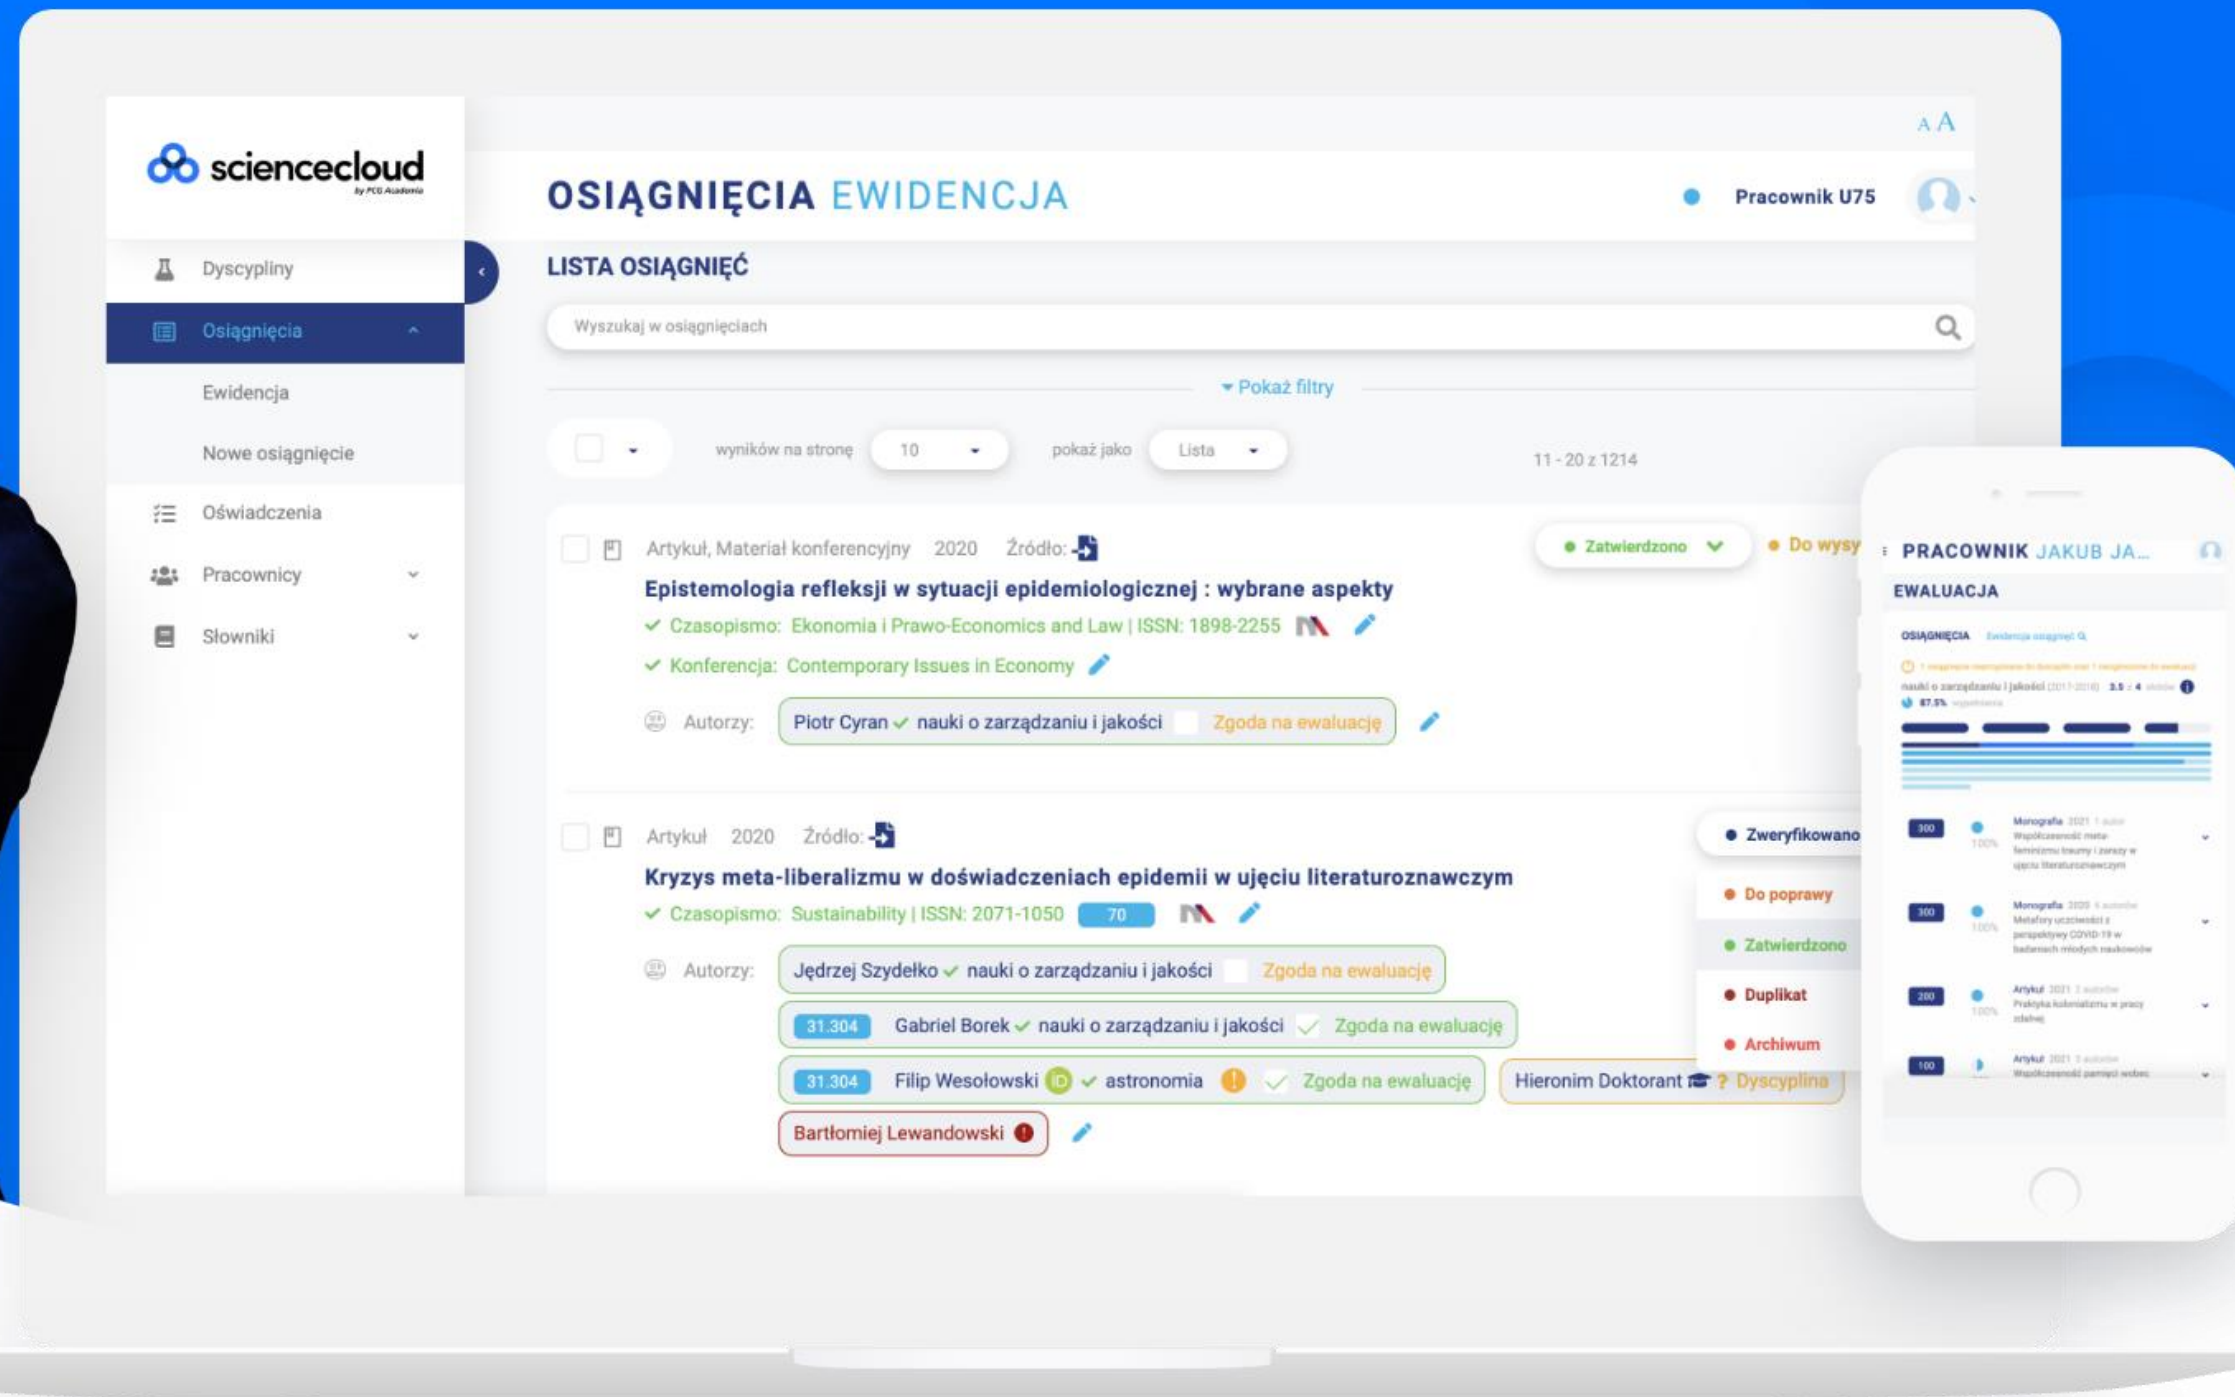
sciencecloud
by PCG Academia

Dyscypliny
Osiągnięcia
Ewidencja
Nowe osiągnięcie
Oświadczenia
Pracownicy
Słowniki

A A

OSIĄGNIĘCIA EWIDENCJA

Pracownik U75

LISTA OSIĄGNIĘĆ

Wyszukaj w osiągnięciach

Pokaż filtry

wyników na stronę 10
pokaż jako Lista
11 - 20 z 1214

Artykuł, Materiał konferencyjny 2020 Źródło:
Zatwierdzono
Do wysy
Epistemologia refleksji w sytuacji epidemiologicznej : wybrane aspekty
Czasopismo: Ekonomia i Prawo-Economics and Law | ISSN: 1898-2255
Konferencja: Contemporary Issues in Economy
Autorzy: Piotr Cyran nauki o zarządzaniu i jakości Zgoda na ewaluację

Artykuł 2020 Źródło:
Zweryfikowano
Kryzys meta-liberalizmu w doświadczeniach epidemii w ujęciu literaturoznawczym
Czasopismo: Sustainability | ISSN: 2071-1050 70
Autorzy: Jędrzej Szydełko nauki o zarządzaniu i jakości Zgoda na ewaluację
31.304 Gabriel Borek nauki o zarządzaniu i jakości Zgoda na ewaluację
31.304 Filip Wesołowski astronomia Zgoda na ewaluację
Hieronim Doktorant ? Dyscyplina
Bartłomiej Lewandowski

Do poprawy
Zatwierdzono
Duplikat
Archiwum

PRACOWNIK JAKUB JA...
EWALUACJA
OSIĄGNIĘCIA
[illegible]
300
300
200
100